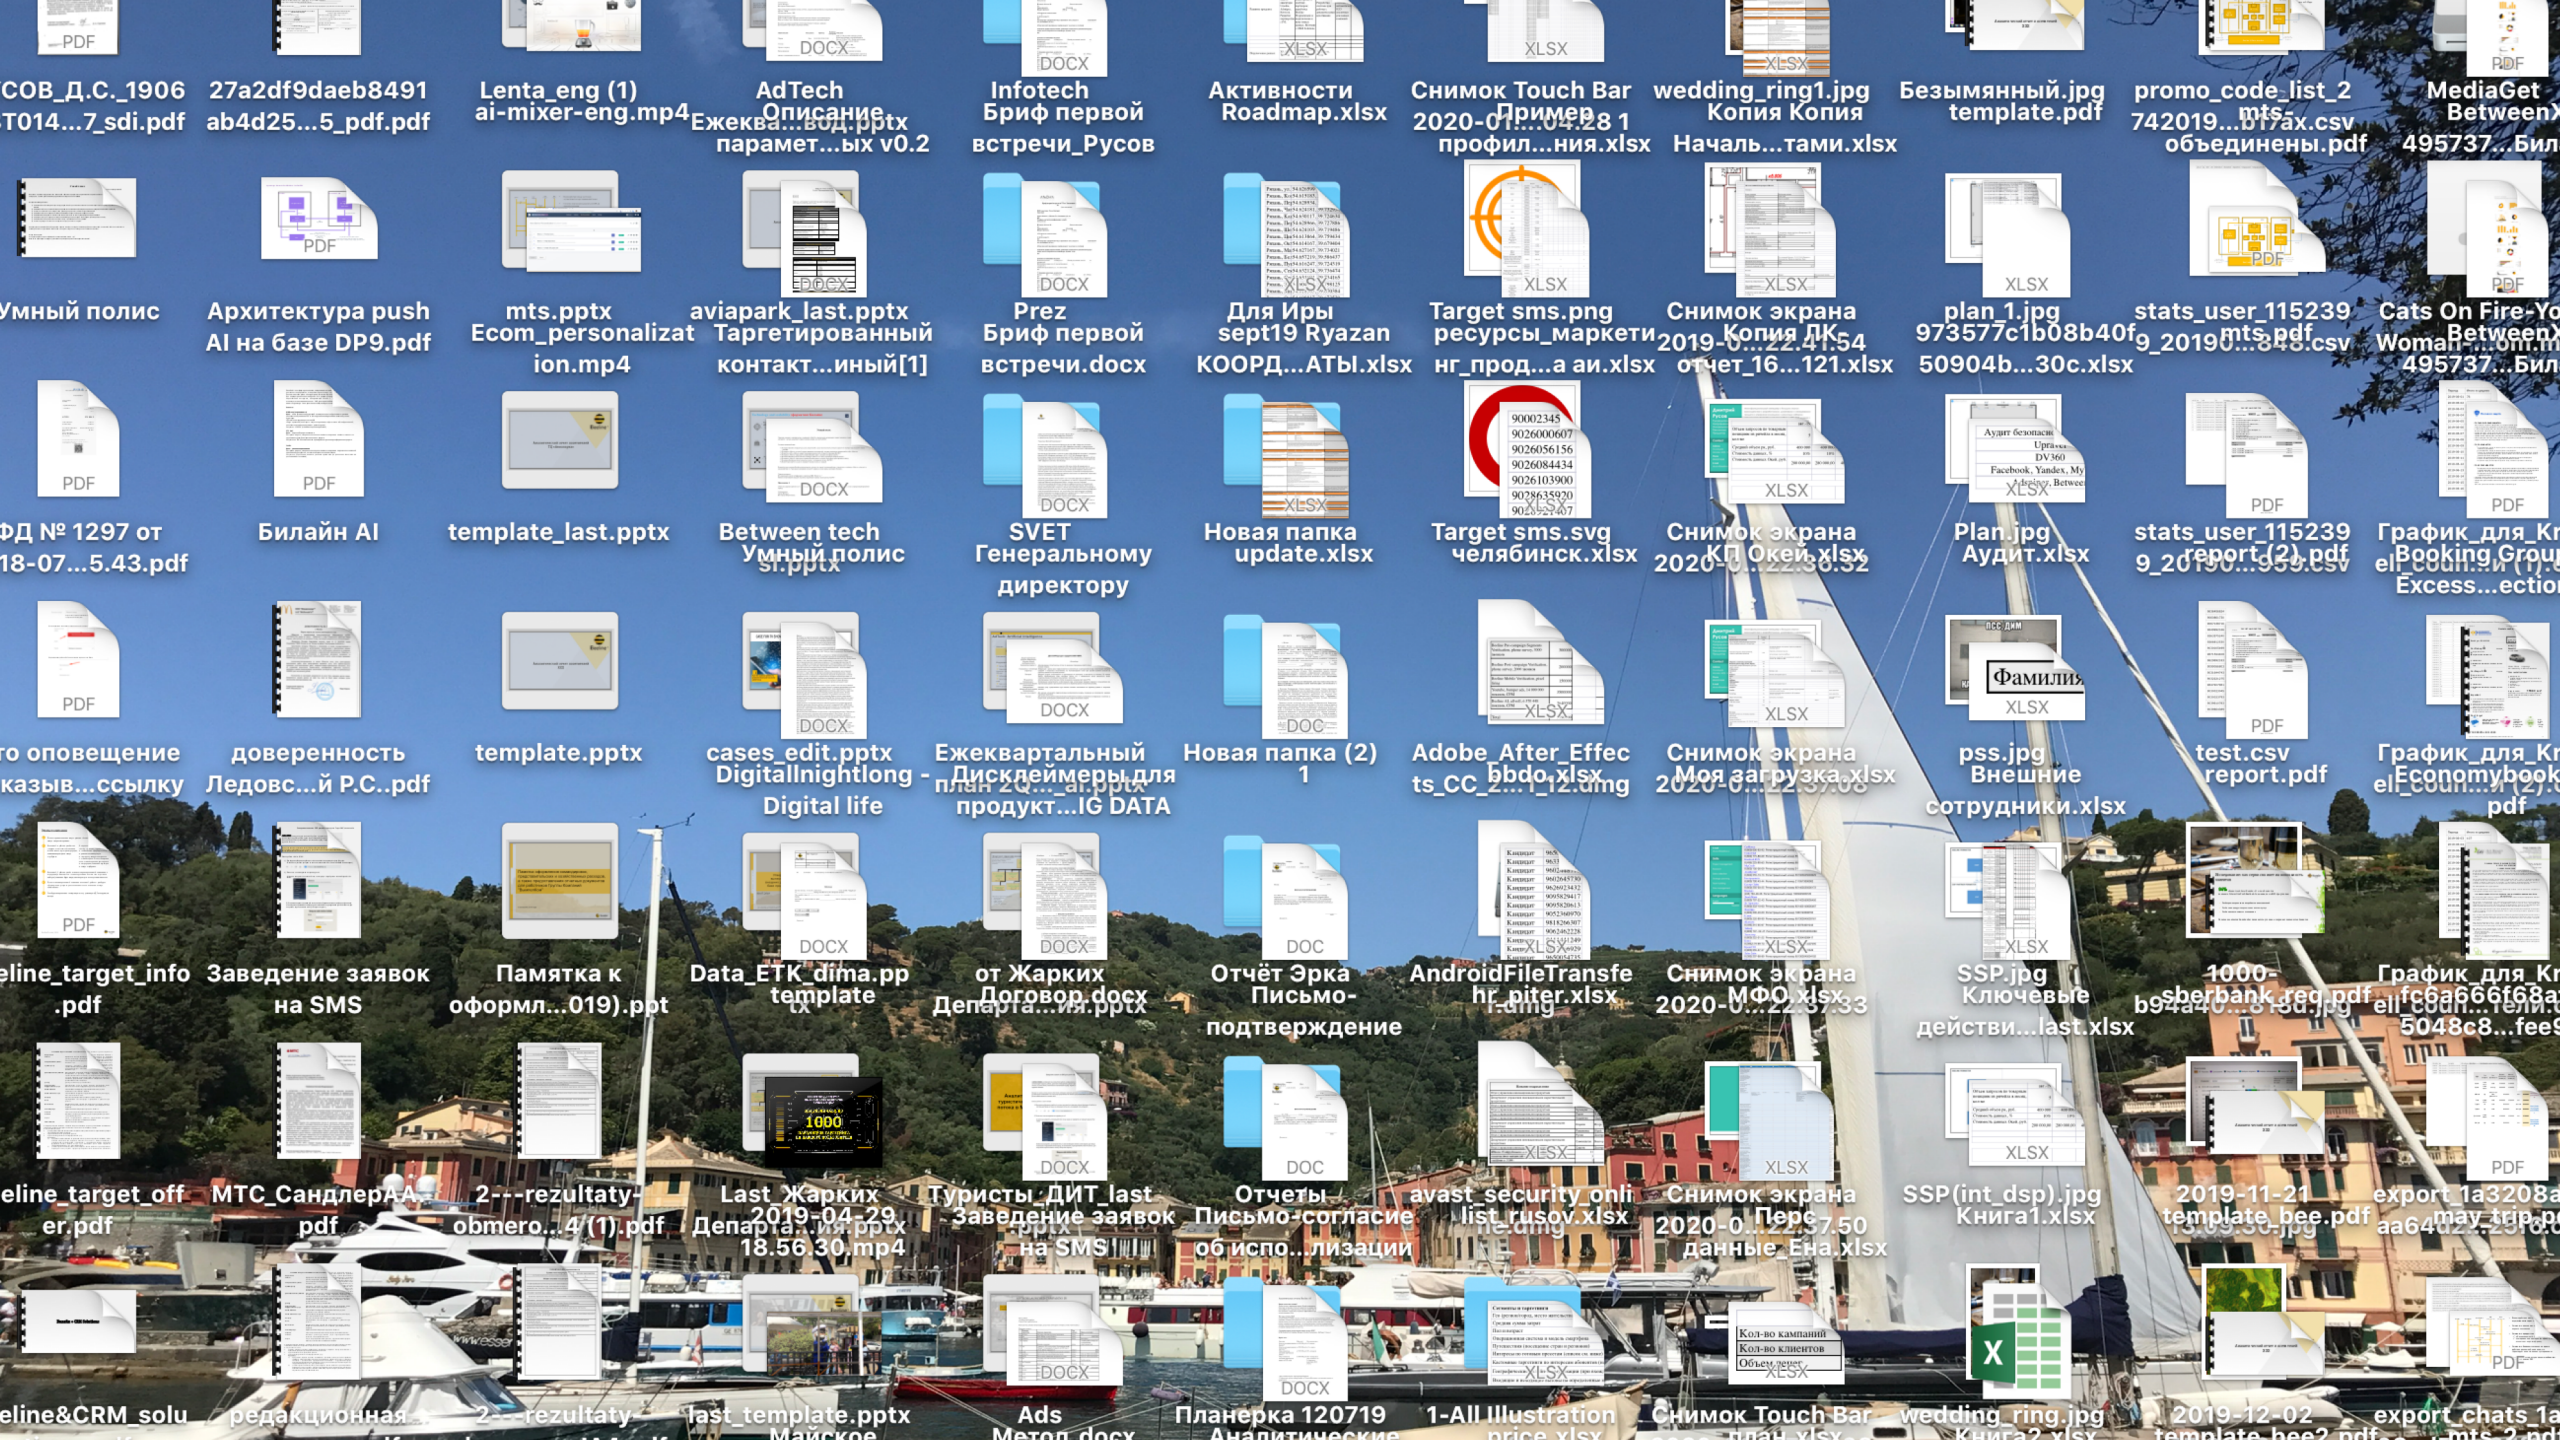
PDF
СОВ_Д.С._1906 T014...7_sdi.pdf
27a2df9daeb8491 ab4d25...5_pdf.pdf
Lenta_eng (1) ai-mixer-eng.mp4
DOCX
AdTech Ежеква...вод.pptx Описание парамет...ых v0.2
DOCX
Infotech Бриф первой встречи_Русов
XLSX
Активности Roadmap.xlsx
XLSX
Снимок Touch Bar 2020-01...04.28 1 Пример профил...ния.xlsx
XLSX
wedding_ring1.jpg Копия Копия Началь...тами.xlsx
Безымянный.jpg template.pdf
promo_code_list_2 742019...b17ax.csv mts-объединены.pdf
PDF
MediaGet Between 495737...Бил

Умный полис
PDF
Архитектура push AI на базе DP9.pdf
mts.pptx Ecom_personalizat ion.mp4
DOCX
aviapark_last.pptx Таргетированный контакт...иный[1]
DOCX
Prez Бриф первой встречи.docx
XLSX
Для Иры sept19 Ryazan КООРД...АТЫ.xlsx
XLSX
Target sms.png ресурсы_маркети нг_прод...а аи.xlsx
XLSX
Снимок экрана 2019-0...22.41.54 Копия ЛК отчет_16...121.xlsx
XLSX
plan_1.jpg 973577c1b08b40f 50904b...30c.xlsx
PDF
stats_user_115239 9_20190...848.csv mts.pdf
PDF
Cats On Fire-Yo Woman-...Between 495737...Бил

PDF
ФД № 1297 от 18-07...5.43.pdf
PDF
Билайн AI
template_last.pptx
DOCX
Between tech Умный полис sr.pptx
DOCX
SVET Генеральному директору
XLSX
Новая папка update.xlsx
Target sms.svg челябинск.xlsx
XLSX
Снимок экрана 2020-0...22.36.32 КП Окей.xlsx
XLSX
Plan.jpg Аудит.xlsx
PDF
stats_user_115239 9_20190...959.csv report (2).pdf
PDF
График_для_Kr Booking Group el_coun...и (1). Excess...ection

PDF
то оповещение казыв...ссылку
доверенность Ледовс...й Р.С..pdf
template.pptx
DOCX
cases_edit.pptx Digitallnightlong - Digital life
DOCX
Ежеквартальный план 2Q...al.pptx Дисклеймеры для продукт...IG DATA
DOC
Новая папка (2) 1
XLSX
Adobe_After_Effec ts_CC_2...1_12.dmg bbdo.xlsx
XLSX
Снимок экрана 2020-0...22.37.08 Моя загрузка.xlsx
Фамилия
XLSX
pss.jpg Внешние сотрудники.xlsx
PDF
test.csv report.pdf
График_для_Kr Economybook el_coun...и (2). pdf

PDF
eline_target_info .pdf
Заведение заявок на SMS
Памятка к оформл...019).ppt
DOCX
Data_ETK_dima.pp tx template
DOCX
от Жарких Департа...ия.pptx Договор.docx
DOC
Отчёт Эрка Письмо-подтверждение
AndroidFileTransfe r.dmg hr_piter.xlsx
XLSX
Снимок экрана 2020-0...22.37.33 МФО.xlsx
XLSX
SSP.jpg Ключевые действи...last.xlsx
1000-b9a4a0...8f8d.jpg sberbank_req.pdf
График_для_Kr el_coun...телит fc6a666f68a 5048c8...fee

eline_target_off er.pdf
МТС_СандлерАА. pdf
2---rezultaty-obmero...4 (1).pdf
1000
Last_Жарких Департа...ия.pptx 2019-04-29 18.56.30.mp4
DOCX
Туристы_ДИТ_last .pptx Заведение заявок на SMS
DOC
Отчеты Письмо-согласие об испо...лизации
XLSX
avast_security_onli ne.dmg list_rusov.xlsx
XLSX
Снимок экрана 2020-0...22.37.50 Перс данные_Ена.xlsx
XLSX
SSP(int_dsp).jpg Книга1.xlsx
2019-11-21 13.09.30.jpg template_bee.pdf
PDF
export_1a3208a aa64d2...2sf6. may_trip.p

eline&CRM_solu
редакционная
2---rezultaty-
last_template.pptx Майское
DOCX
Ads Метод.docx
DOCX
Планерка 120719 Аналитические
XLSX
1-All Illustration price.xlsx
Кол-во кампаний
Кол-во клиентов
Объем
XLSX
Снимок Touch Bar план.xlsx
X
wedding_ring.jpg Книга2.xlsx
2019-12-02 template_bee2.pdf
PDF
export_chats_1a mts.